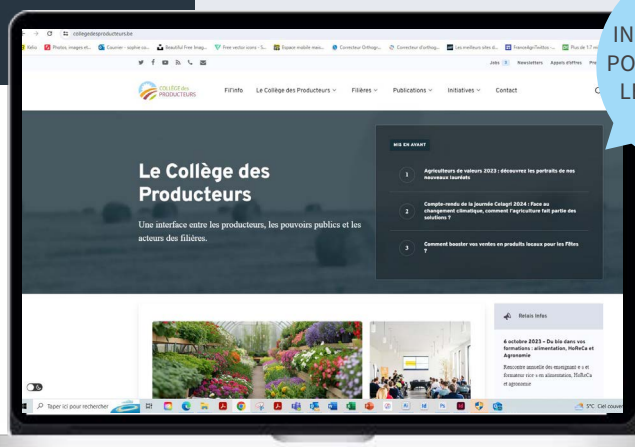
IN
PO
LI

collegedesproducteurs.be

Jobs Newsletters Appels d'offres

COLLÈGE des PRODUCTEURS

Fil'info Le Collège des Producteurs Filières Publications Initiatives Contact

Le Collège des Producteurs

Une interface entre les producteurs, les pouvoirs publics et les acteurs des filières.

MIS EN AVANT

1 Agriculteurs de valeurs 2023 : découvrez les portraits de nos nouveaux lauréats

2 Compte-rendu de la journée Celagri 2024 : Face au changement climatique, comment l'agriculture fait partie des solutions ?

3 Comment booster vos ventes en produits locaux pour les Fêtes ?

Relais infos

6 octobre 2023 - Du bio dans vos formations : alimentation, HoReCa et Agronomie

Rencontre annuelle des enseignant·e·s et formateur·rice·s en alimentation, HoReCa et agronomie

Taper ici pour rechercher

5°C Ciel couvert